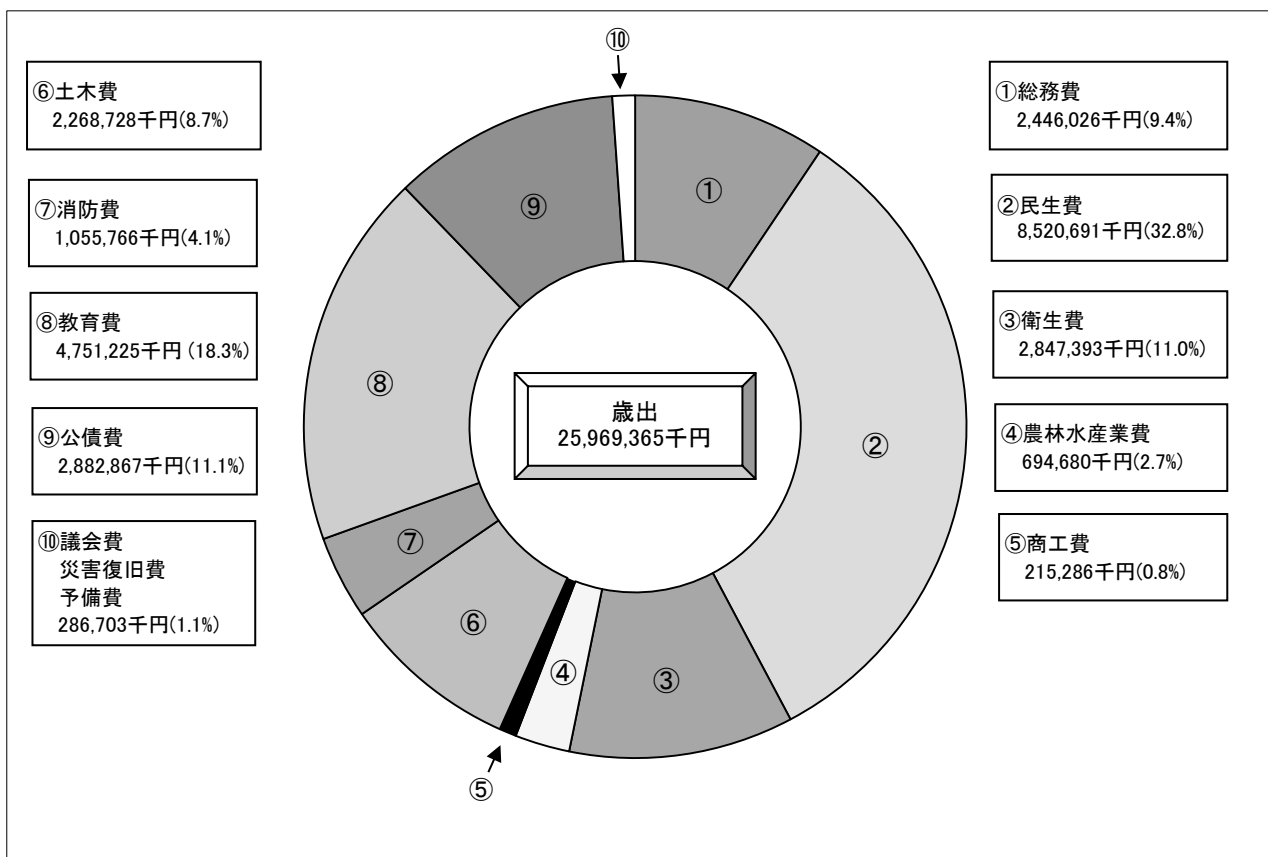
⑥土木費
2,268,728千円(8.7%)

⑦消防費
1,055,766千円(4.1%)

⑧教育費
4,751,225千円 (18.3%)

⑨公債費
2,882,867千円(11.1%)

⑩議会費
災害復旧費
予備費
286,703千円(1.1%)

⑩

⑨

①

⑧

歳出
25,969,365千円

②

⑦

⑥

④

③

⑤

①総務費
2,446,026千円(9.4%)

②民生費
8,520,691千円(32.8%)

③衛生費
2,847,393千円(11.0%)

④農林水産業費
694,680千円(2.7%)

⑤商工費
215,286千円(0.8%)